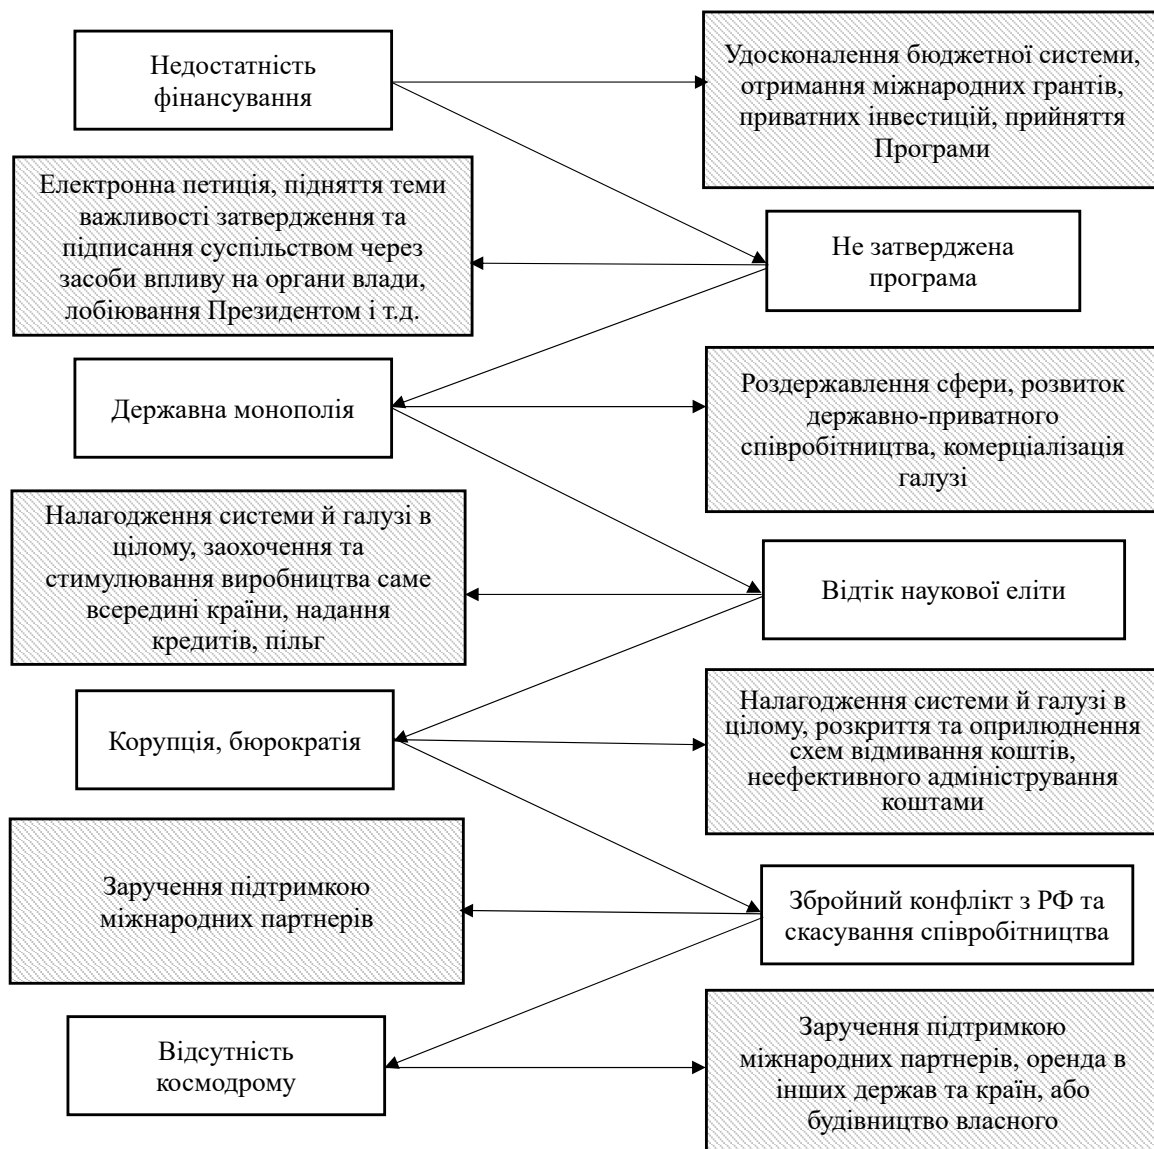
Недостатність фінансування

Удосконалення бюджетної системи, отримання міжнародних грантів, приватних інвестицій, прийняття Програми

Електронна петиція, підняття теми важливості затвердження та підписання суспільством через засоби впливу на органи влади, лобіювання Президентом і т.д.

Не затверджена програма

Державна монополія

Роздержавлення сфери, розвиток державно-приватного співробітництва, комерціалізація галузі

Налагодження системи й галузі в цілому, заохочення та стимулювання виробництва саме всередині країни, надання кредитів, пільг

Відтік наукової еліти

Корупція, бюрократія

Налагодження системи й галузі в цілому, розкриття та оприлюднення схем відмивання коштів, неефективного адміністрування коштами

Заручення підтримкою міжнародних партнерів

Збройний конфлікт з РФ та скасування співробітництва

Відсутність космодрому

Заручення підтримкою міжнародних партнерів, оренда в інших держав та країн, або будівництво власного